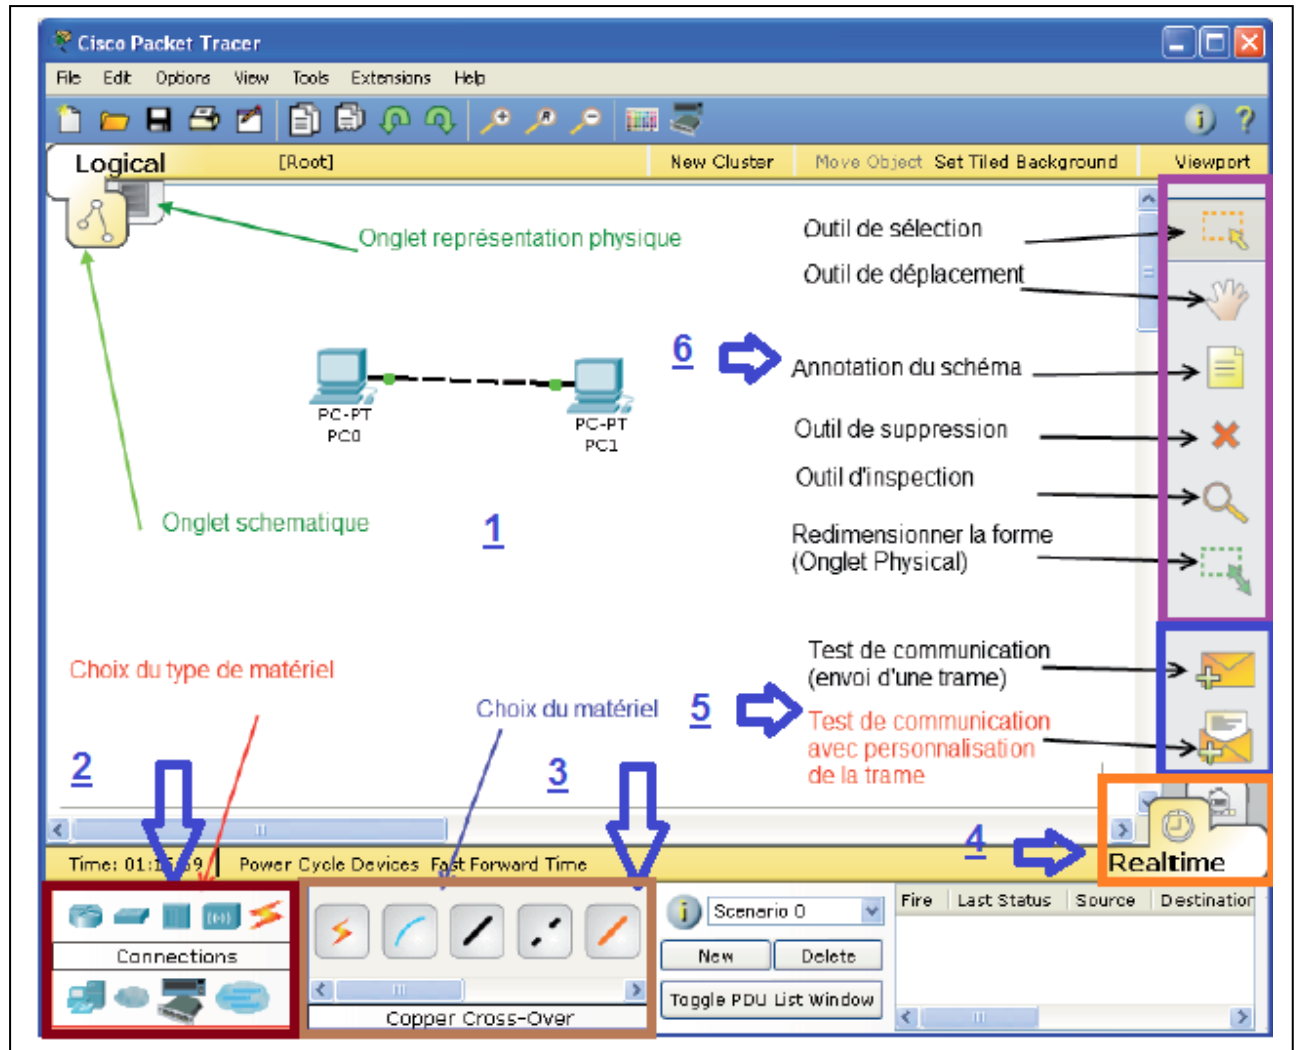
Cisco Packet Tracer

File Edit Options View Tools Extensions Help

Logical [Root] New Cluster Move Object Set Tiled Background Viewport

Onglet représentation physique

Outil de sélection
Outil de déplacement
6
Annotation du schéma
Outil de suppression
Outil d'inspection
Redimensionner la forme (Onglet Physical)

PC-PT
PC0

PC-PT
PC1

Onglet schematique

1

Test de communication (envoi d'une trame)
Test de communication avec personnalisation de la trame

Choix du type de matériel

Choix du matériel
5

2

3

4

Realtime

Time: 01:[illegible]9 Power Cycle Devices Fast Forward Time

Connections

Copper Cross-Over

Scenario 0
New Delete
Toggle PDU List Window

Fire Last Status Source Destination